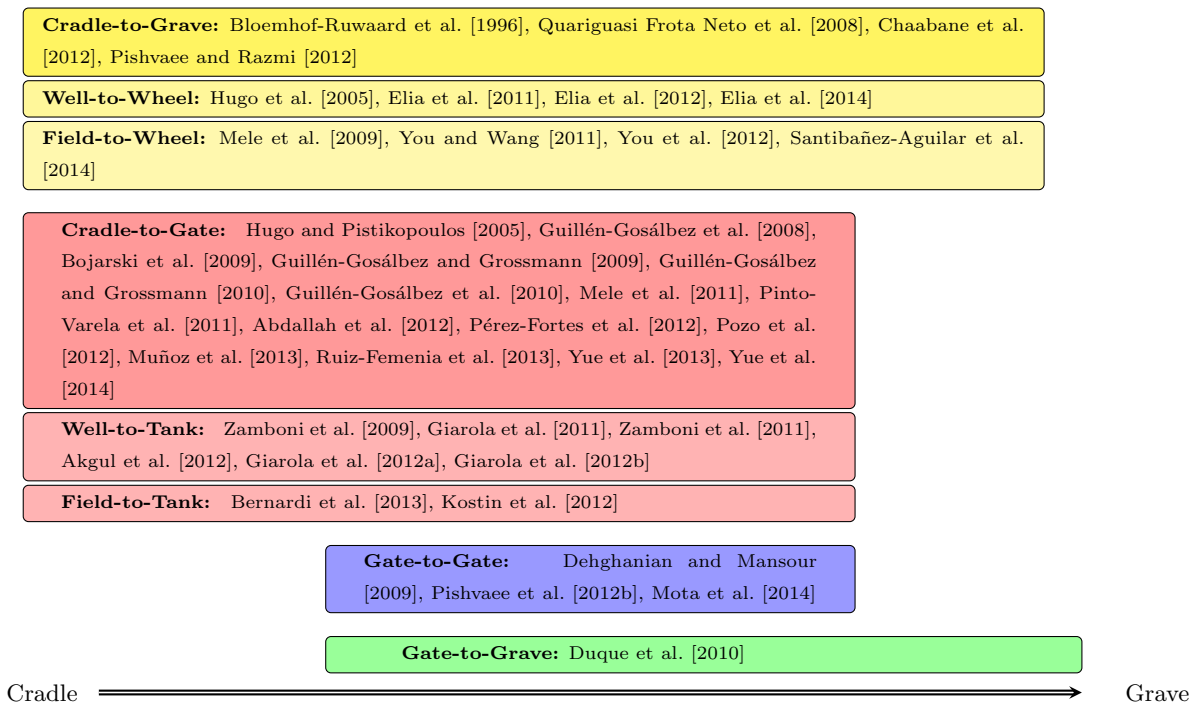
**Cradle-to-Grave:** Bloemhof-Ruwaard et al. [1996], Quariguasi Frota Neto et al. [2008], Chaabane et al. [2012], Pishvaee and Razmi [2012]

**Well-to-Wheel:** Hugo et al. [2005], Elia et al. [2011], Elia et al. [2012], Elia et al. [2014]

**Field-to-Wheel:** Mele et al. [2009], You and Wang [2011], You et al. [2012], Santibañez-Aguilar et al. [2014]

**Cradle-to-Gate:** Hugo and Pistikopoulos [2005], Guillén-Gosálbez et al. [2008], Bojarski et al. [2009], Guillén-Gosálbez and Grossmann [2009], Guillén-Gosálbez and Grossmann [2010], Guillén-Gosálbez et al. [2010], Mele et al. [2011], Pinto-Varela et al. [2011], Abdallah et al. [2012], Pérez-Fortes et al. [2012], Pozo et al. [2012], Muñoz et al. [2013], Ruiz-Femenia et al. [2013], Yue et al. [2013], Yue et al. [2014]

**Well-to-Tank:** Zamboni et al. [2009], Giarola et al. [2011], Zamboni et al. [2011], Akgul et al. [2012], Giarola et al. [2012a], Giarola et al. [2012b]

**Field-to-Tank:** Bernardi et al. [2013], Kostin et al. [2012]

**Gate-to-Gate:** Dehghanian and Mansour [2009], Pishvaee et al. [2012b], Mota et al. [2014]

**Gate-to-Grave:** Duque et al. [2010]

Cradle Grave